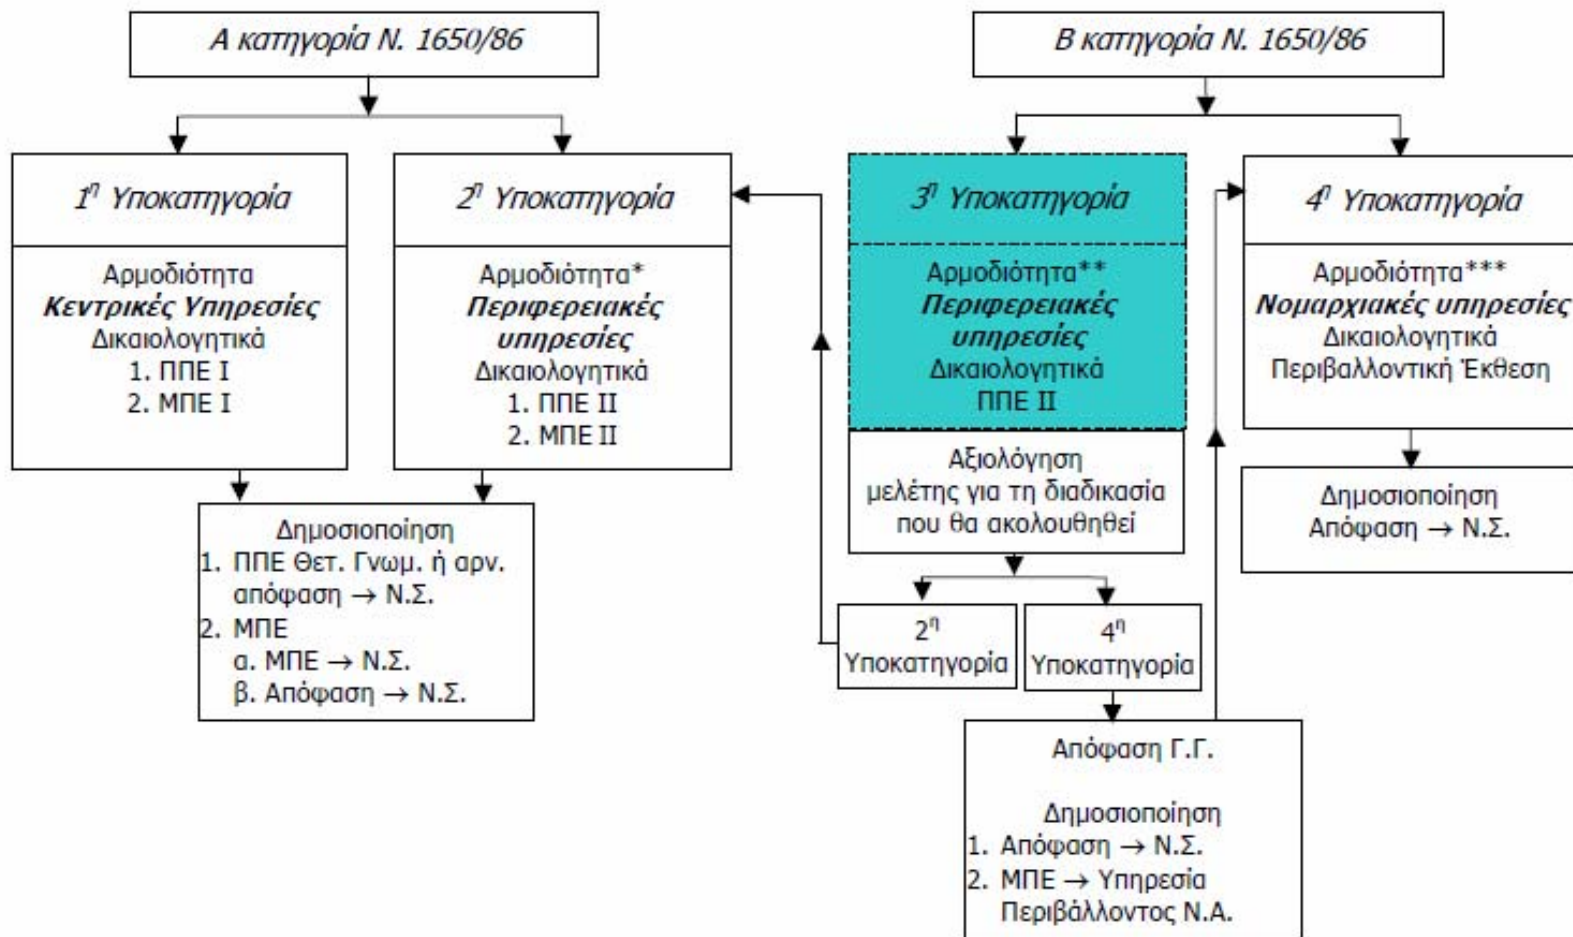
Α κατηγορία Ν. 1650/86

Β κατηγορία Ν. 1650/86

$1^η$ Υποκατηγορία

Αρμοδιότητα
**Κεντρικές Υπηρεσίες**
Δικαιολογητικά
1. ΠΠΕ Ι
2. ΜΠΕ Ι

$2^η$ Υποκατηγορία

Αρμοδιότητα*
**Περιφερειακές υπηρεσίες**
Δικαιολογητικά
1. ΠΠΕ ΙΙ
2. ΜΠΕ ΙΙ

Δημοσιοποίηση
1. ΠΠΕ Θετ. Γνωμ. ή αρν. απόφαση → Ν.Σ.
2. ΜΠΕ
α. ΜΠΕ → Ν.Σ.
β. Απόφαση → Ν.Σ.

$3^η$ Υποκατηγορία

Αρμοδιότητα**
**Περιφερειακές υπηρεσίες**
Δικαιολογητικά
ΠΠΕ ΙΙ

Αξιολόγηση μελέτης για τη διαδικασία που θα ακολουθηθεί

$2^η$ Υποκατηγορία

$4^η$ Υποκατηγορία

Απόφαση Γ.Γ.

Δημοσιοποίηση
1. Απόφαση → Ν.Σ.
2. ΜΠΕ → Υπηρεσία Περιβάλλοντος Ν.Α.

$4^η$ Υποκατηγορία

Αρμοδιότητα***
**Νομαρχιακές υπηρεσίες**
Δικαιολογητικά
Περιβαλλοντική Έκθεση

Δημοσιοποίηση
Απόφαση → Ν.Σ.